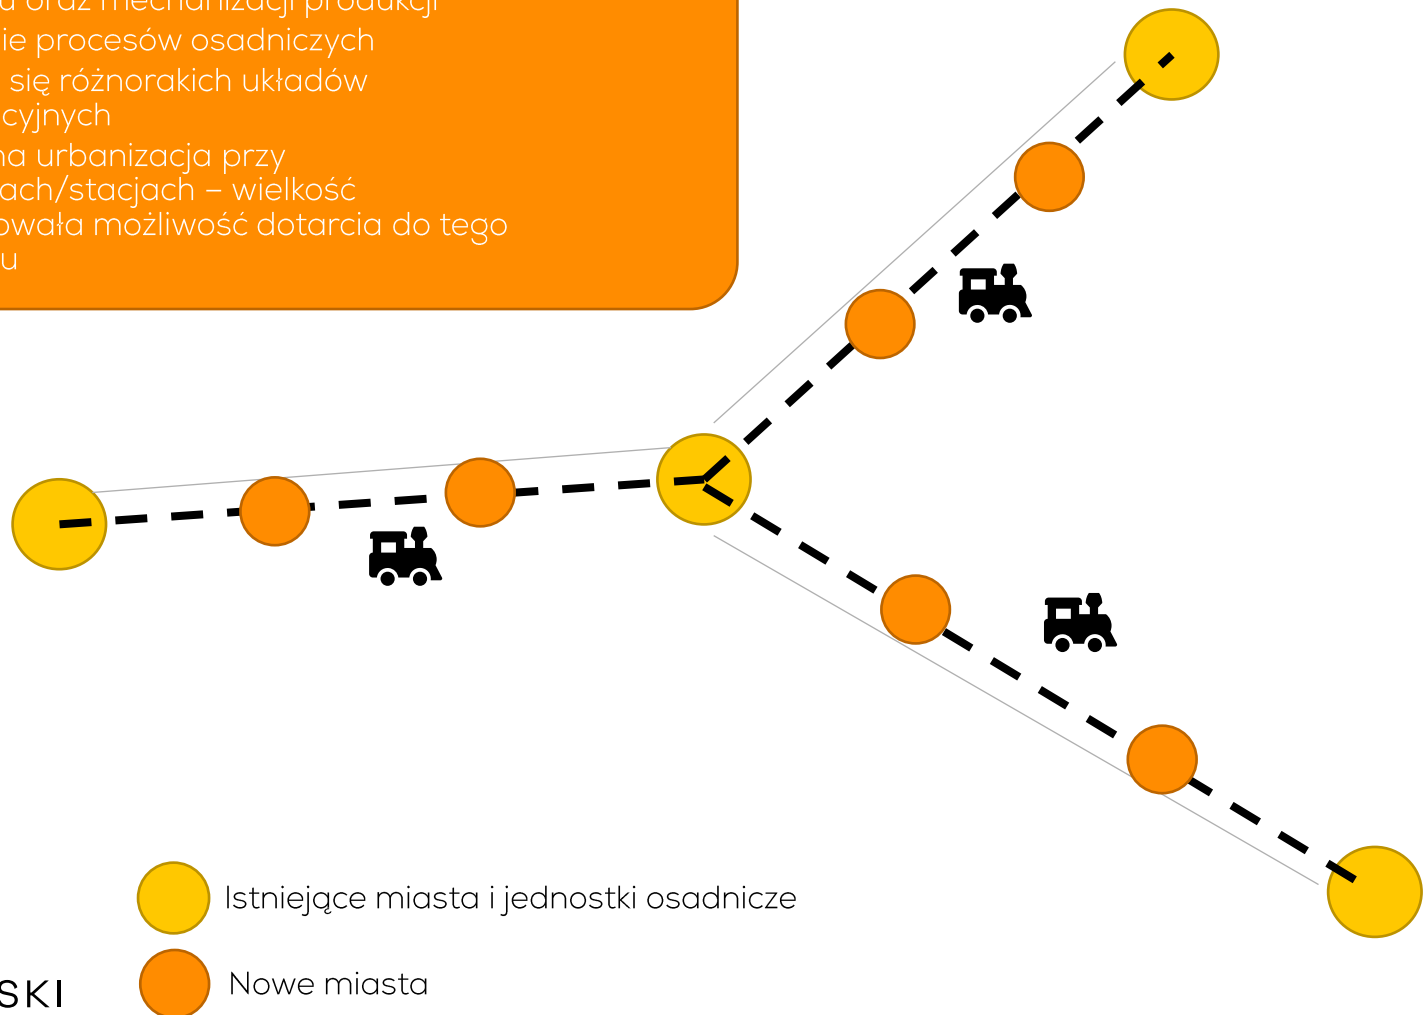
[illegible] oraz mechanizacji produkcji
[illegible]ie procesów osadniczych
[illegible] się różnorakich układów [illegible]cyjnych
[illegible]na urbanizacja przy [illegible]ach/stacjach – wielkość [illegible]owała możliwość dotarcia do tego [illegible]u

Istniejące miasta i jednostki osadnicze

Nowe miasta

SKI